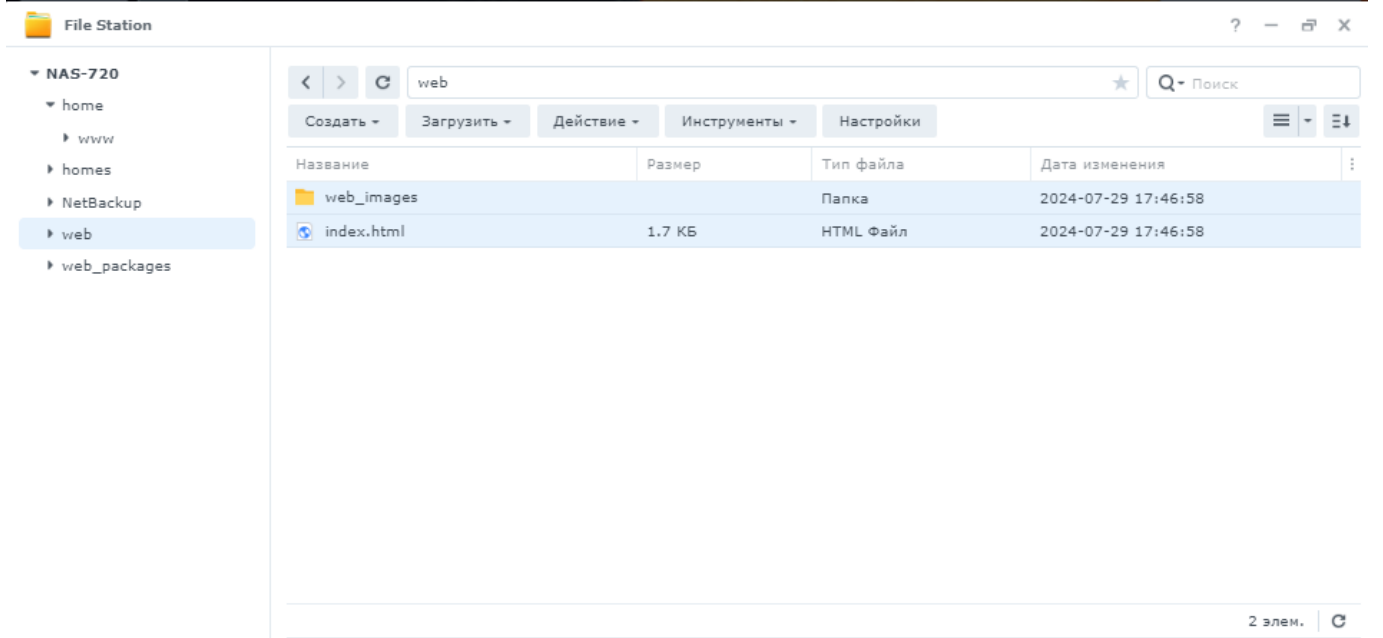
File Station

? — ⧉ ✕

▾ NAS-720
▾ home
▸ www
▸ homes
▸ NetBackup
▸ web
▸ web_packages

web

Поиск

Создать ▾ Загрузить ▾ Действие ▾ Инструменты ▾ Настройки

| Название | Размер | Тип файла | Дата изменения |
|---|---|---|---|
| web_images | | Папка | 2024-07-29 17:46:58 |
| index.html | 1.7 КБ | HTML Файл | 2024-07-29 17:46:58 |

2 элем.